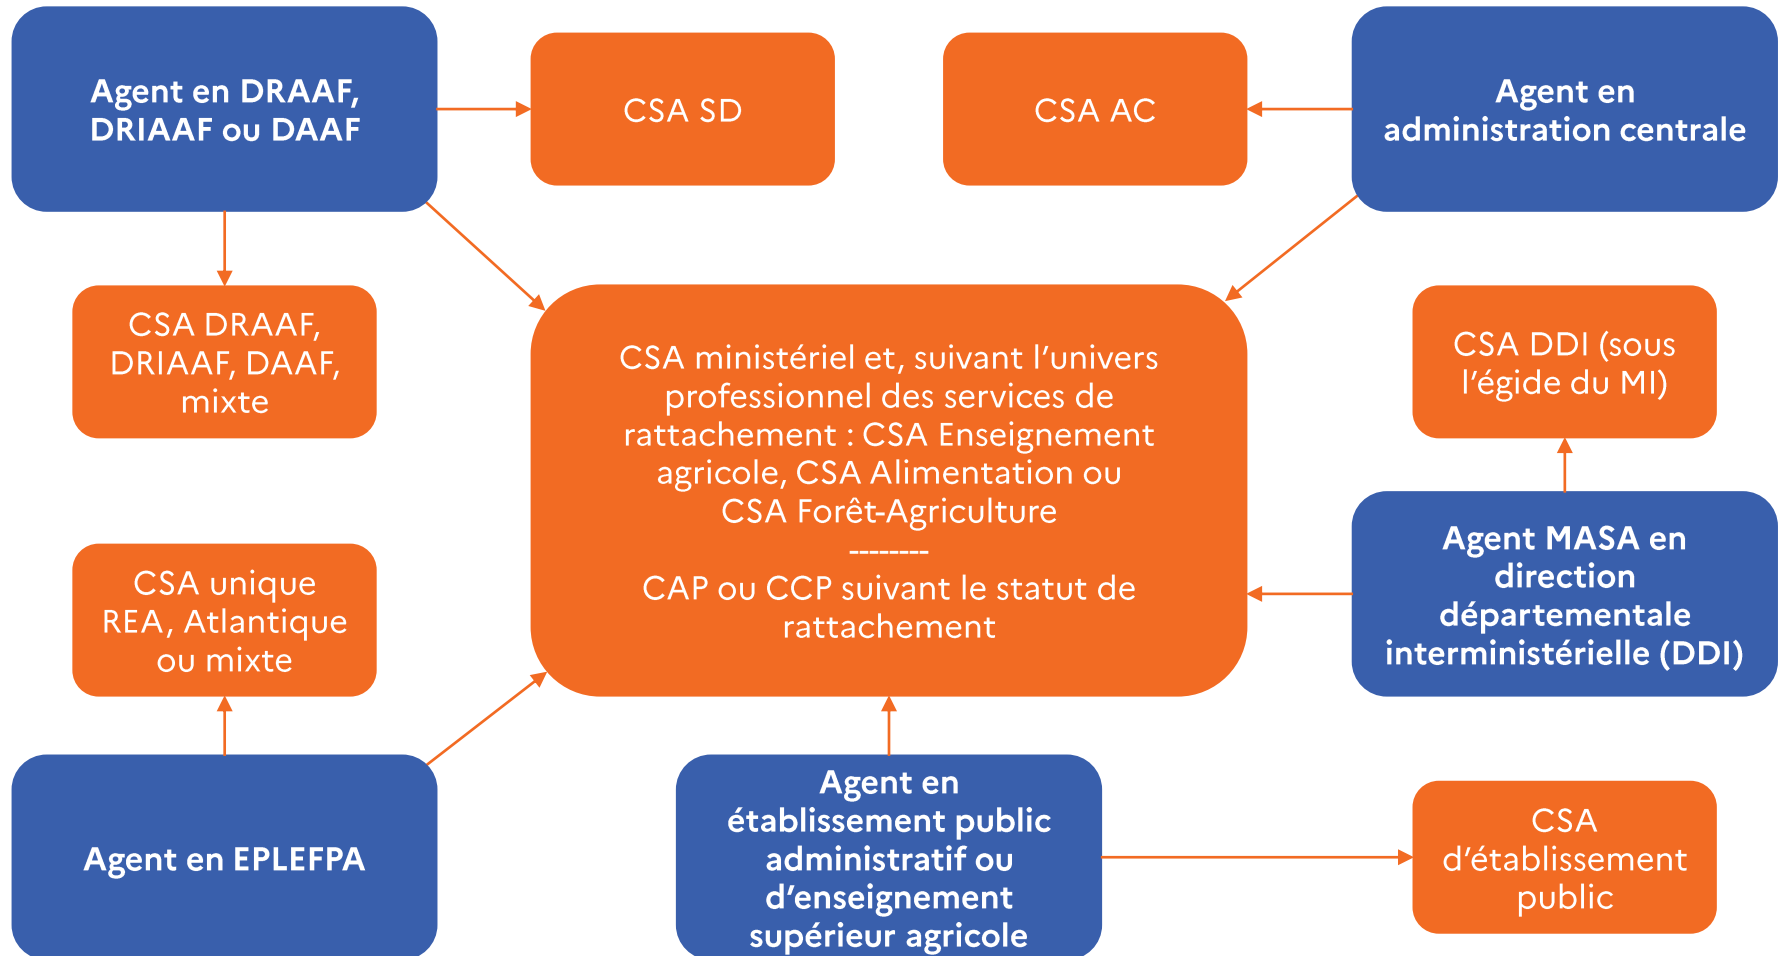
Agent en DRAAF, DRIAAF ou DAAF

CSA SD

CSA AC

Agent en administration centrale

CSA DRAAF, DRIAAF, DAAF, mixte

CSA ministériel et, suivant l'univers professionnel des services de rattachement : CSA Enseignement agricole, CSA Alimentation ou CSA Forêt-Agriculture
--------
CAP ou CCP suivant le statut de rattachement

CSA DDI (sous l'égide du MI)

Agent MASA en direction départementale interministérielle (DDI)

CSA unique REA, Atlantique ou mixte

Agent en EPLEFPA

Agent en établissement public administratif ou d'enseignement supérieur agricole

CSA d'établissement public